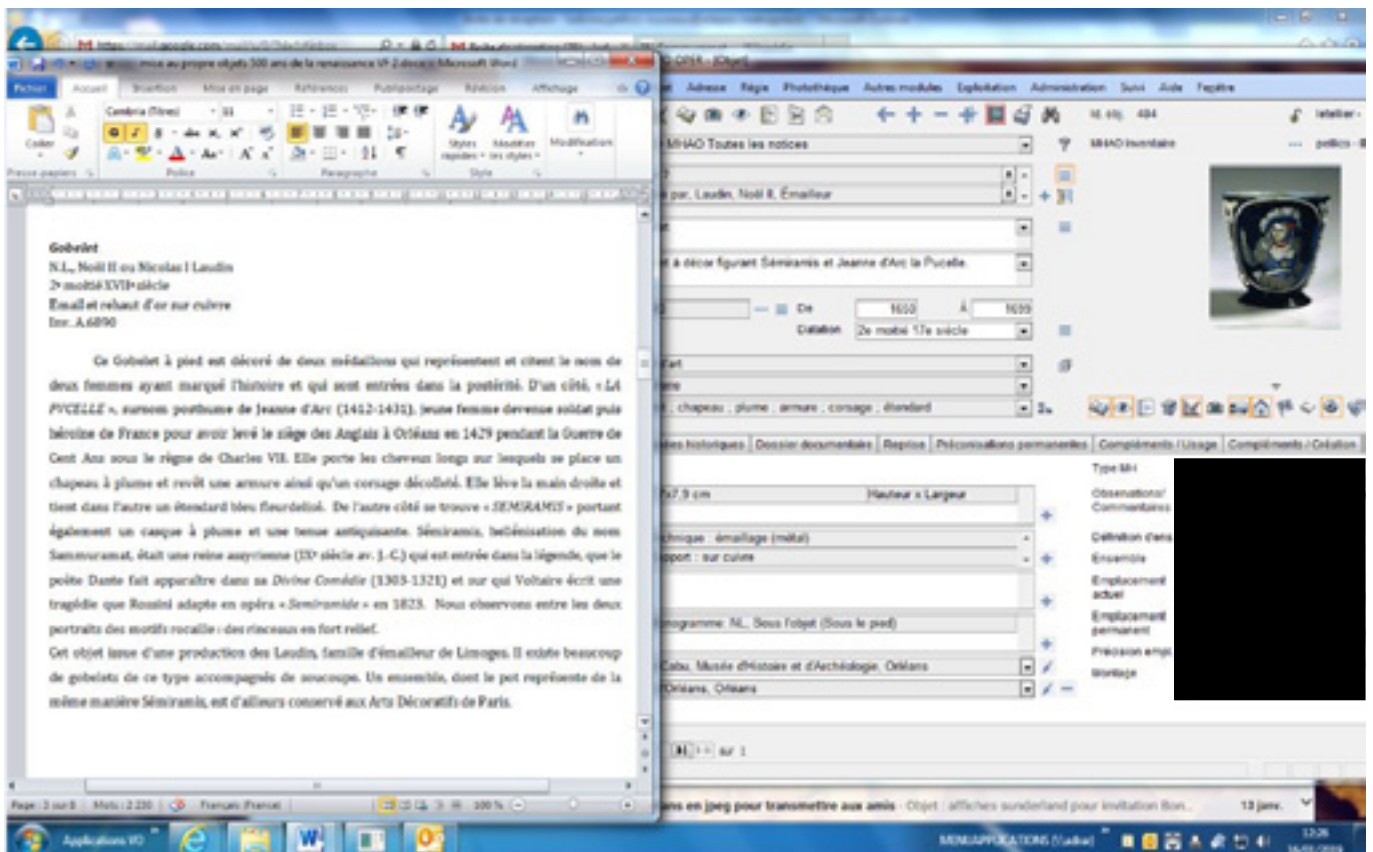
mise au propre objets 300 ans de la renaissance VF-2.docx - Microsoft Word

Fichier Accueil Insertion Mise en page Références Publipostage Révision Affichage

Coller Presse-papiers Police Paragraphe Style Styles rapides Modifier les styles Modification

Cambria (Titres) 11

Gobelet
N.L., Noël II ou Nicolas I Laudin
2e moitié XVIIe siècle
Email et rehaut d'or sur cuivre
Inv. A.6890

Ce Gobelet à pied est décoré de deux médaillons qui représentent et citent le nom de deux femmes ayant marqué l'histoire et qui sont entrées dans la postérité. D'un côté, « LA PVCELLE », surnom posthume de Jeanne d'Arc (1412-1431), jeune femme devenue soldat puis héroïne de France pour avoir levé le siège des Anglais à Orléans en 1429 pendant la Guerre de Cent Ans sous le règne de Charles VII. Elle porte les cheveux longs sur lesquels se place un chapeau à plume et revêt une armure ainsi qu'un corsage décolleté. Elle lève la main droite et tient dans l'autre un étendard bleu fleurdelisé. De l'autre côté se trouve « SEMIRAMIS » portant également un casque à plume et une tenue antiquisante. Sémiramis, hellénisation du nom Sammuramat, était une reine assyrienne (IXe siècle av. J.-C.) qui est entrée dans la légende, que le poète Dante fait apparaître dans sa Divine Comédie (1303-1321) et sur qui Voltaire écrit une tragédie que Rossini adapte en opéra « Semiramide » en 1823. Nous observons entre les deux portraits des motifs rocaille : des rinceaux en fort relief.
Cet objet issue d'une production des Laudin, famille d'émailleur de Limoges. Il existe beaucoup de gobelets de ce type accompagnés de soucoupe. Un ensemble, dont le pot représente de la même manière Sémiramis, est d'ailleurs conservé aux Arts Décoratifs de Paris.

Page : 3 sur 8 Mots : 2 230 Français (France) 100 %

Adresse Régie Photothèque Autres modules Exploitation Administration Suivi Aide Fenêtre

MHAO Toutes les notices
MHAO Inventaire
par, Laudin, Noël II, Émailleur
à décor figurant Sémiramis et Jeanne d'Arc la Pucelle.
De 1650 À 1699
Datation 2e moitié 17e siècle
chapeau ; plume ; armure ; corsage ; étendard
Notes historiques Dossier documentaire Repros Préconisations permanentes Compléments / Usage Compléments / Création
7x7,9 cm Hauteur x Largeur
technique : émaillage (métal)
support : sur cuivre
monogramme : NL, Sous l'objet (Sous le pied)
Cabu, Musée d'Histoire et d'Archéologie, Orléans
Orléans, Orléans
Type MH
Observations/ Commentaires
Définition de l'ens
Ensemble
Emplacement actuel
Emplacement permanent
Précision empl
Montage
sur 1

ans en jpeg pour transmettre aux amis - Objet : affiches sunderland pour invitation Bon... 13 janv.

Applications VO
12:26